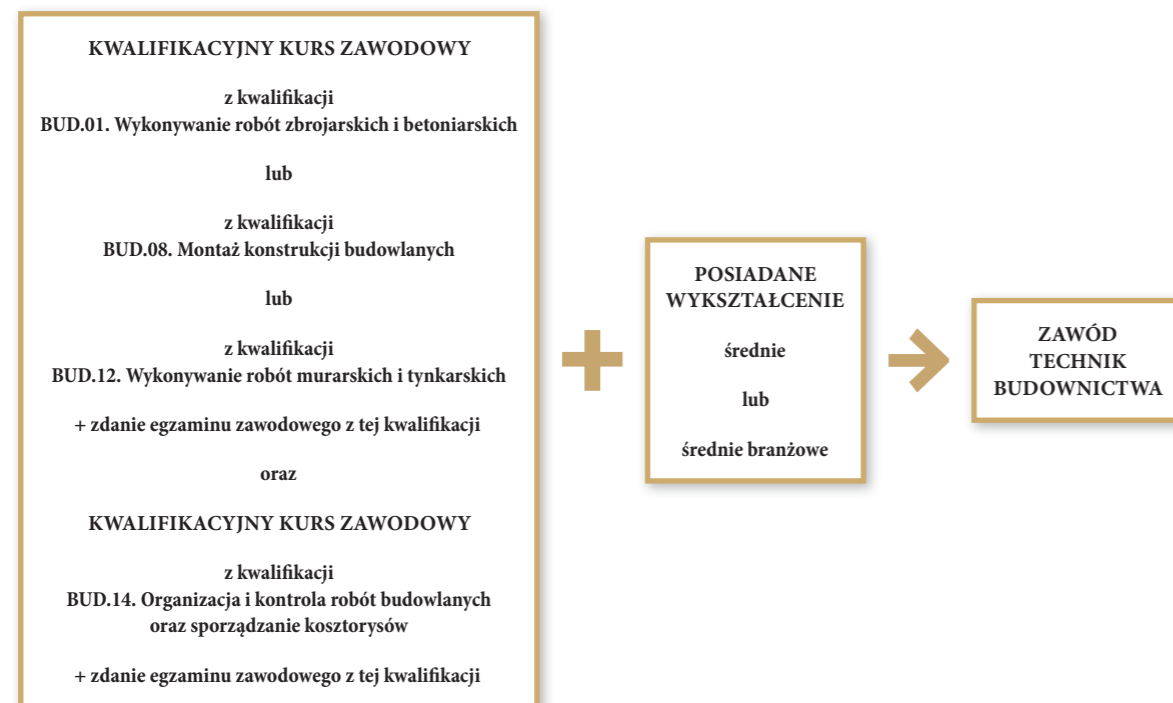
KWALIFIKACYJNY KURS ZAWODOWY

z kwalifikacji
BUD.01. Wykonywanie robót zbrojarskich i betoniarskich

lub

z kwalifikacji
BUD.08. Montaż konstrukcji budowlanych

lub

z kwalifikacji
BUD.12. Wykonywanie robót murarskich i tynkarskich

+ zdanie egzaminu zawodowego z tej kwalifikacji

oraz

KWALIFIKACYJNY KURS ZAWODOWY

z kwalifikacji
BUD.14. Organizacja i kontrola robót budowlanych oraz sporządzanie kosztorysów

+ zdanie egzaminu zawodowego z tej kwalifikacji

POSIADANE WYKSZTAŁCENIE

średnie

lub

średnie branżowe

ZAWÓD TECHNIK BUDOWNICTWA